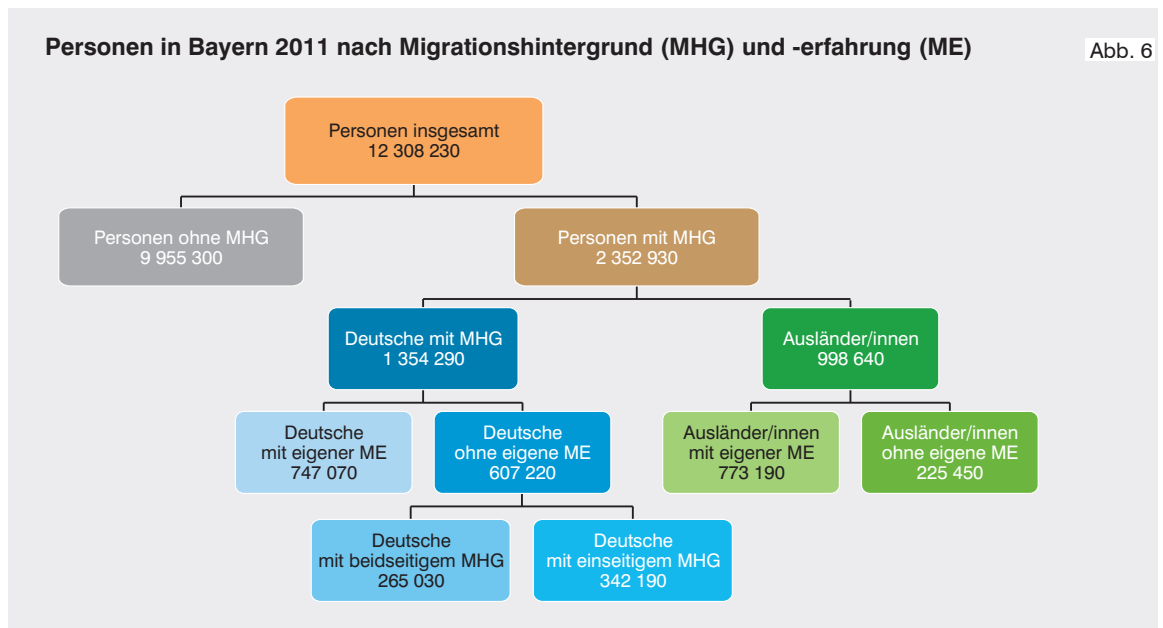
Personen in Bayern 2011 nach Migrationshintergrund (MHG) und -erfahrung (ME)

Abb. 6

Personen insgesamt
12 308 230

Personen ohne MHG
9 955 300

Personen mit MHG
2 352 930

Deutsche mit MHG
1 354 290

Ausländer/innen
998 640

Deutsche
mit eigener ME
747 070

Deutsche
ohne eigene ME
607 220

Ausländer/innen
mit eigener ME
773 190

Ausländer/innen
ohne eigene ME
225 450

Deutsche
mit beidseitigem MHG
265 030

Deutsche
mit einseitigem MHG
342 190